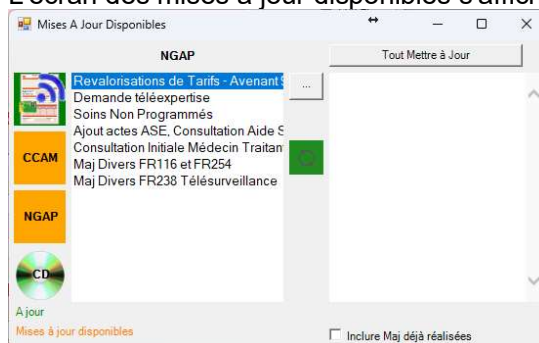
L'écran des mises à jour disponibles s'affich

Mises A Jour Disponibles

NGAP

Tout Mettre à Jour

Revalorisations de Tarifs - Avenant
Demande téléexpertise
Soins Non Programmés
Ajout actes ASE, Consultation Aide S
Consultation Initiale Médecin Traitan
Maj Divers FR116 et FR254
Maj Divers FR238 Télésurveillance

...

CCAM

NGAP

CD

A jour

Mises à jour disponibles

Inclure Maj déjà réalisées